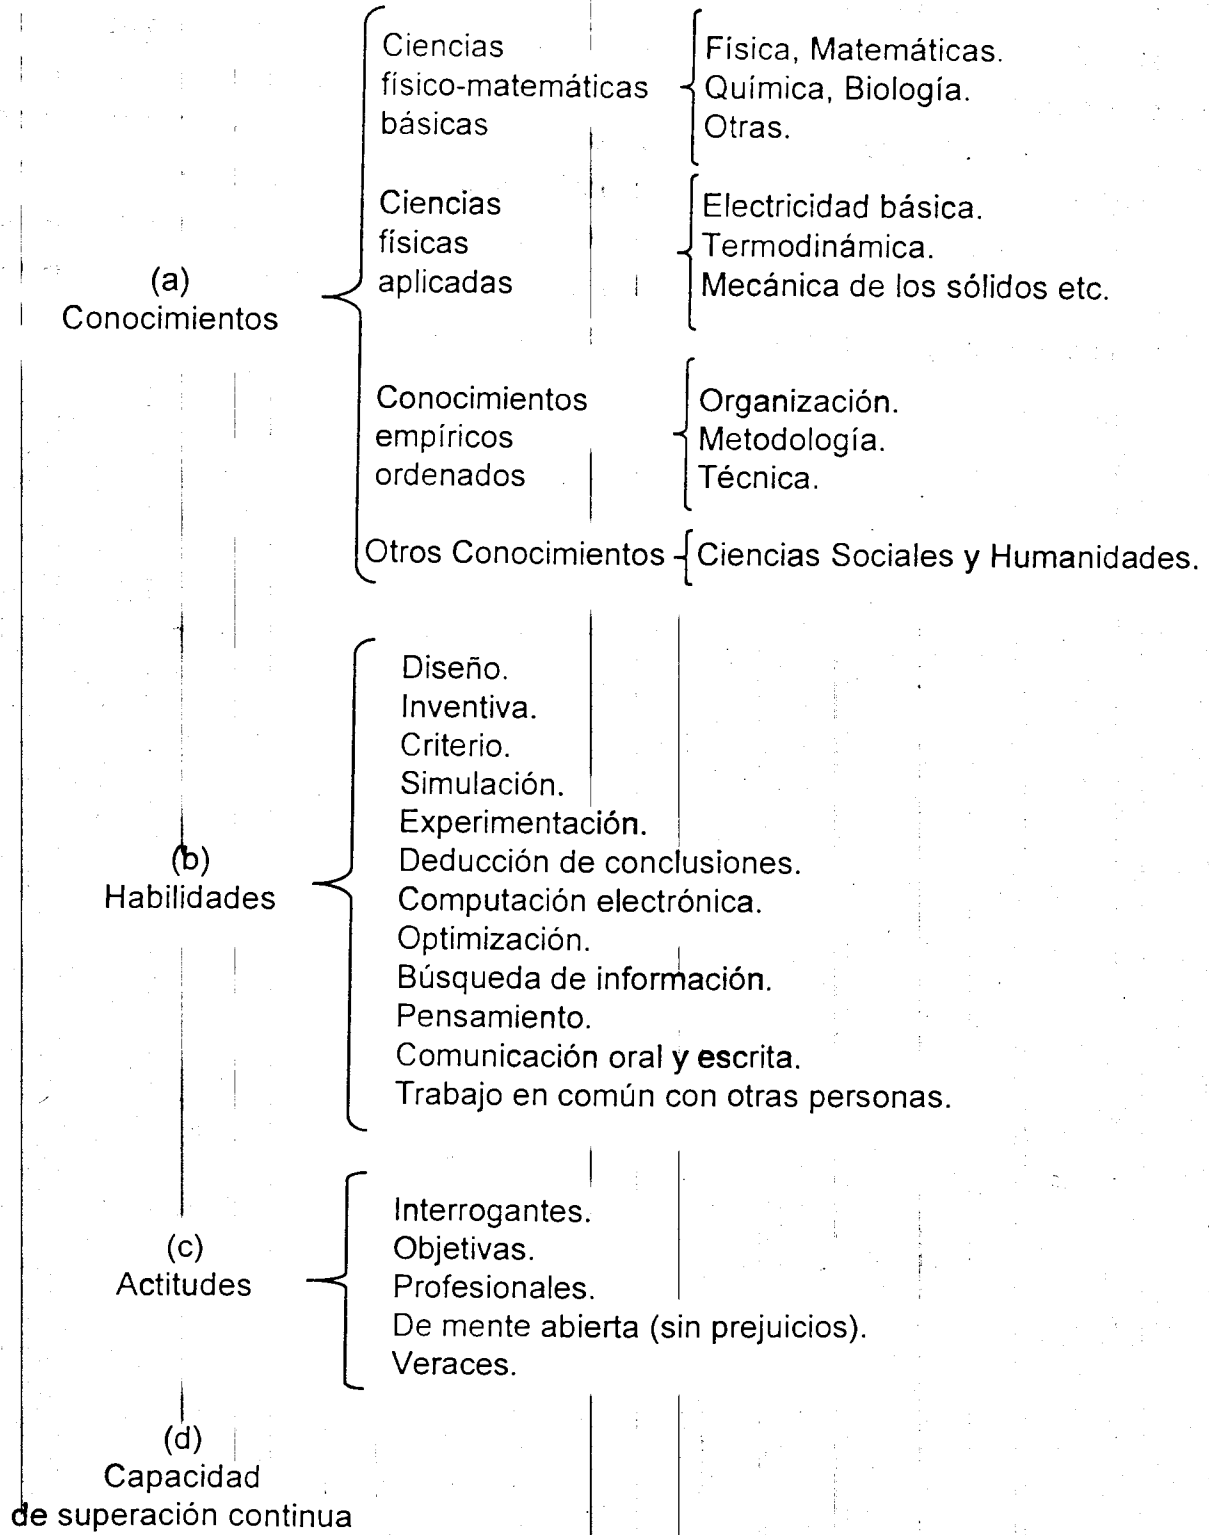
(a)
Conocimientos

Ciencias físico-matemáticas básicas
Física, Matemáticas.
Química, Biología.
Otras.

Ciencias físicas aplicadas
Electricidad básica.
Termodinámica.
Mecánica de los sólidos etc.

Conocimientos empíricos ordenados
Organización.
Metodología.
Técnica.

Otros Conocimientos
Ciencias Sociales y Humanidades.

(b)
Habilidades

Diseño.
Inventiva.
Criterio.
Simulación.
Experimentación.
Deducción de conclusiones.
Computación electrónica.
Optimización.
Búsqueda de información.
Pensamiento.
Comunicación oral y escrita.
Trabajo en común con otras personas.

(c)
Actitudes

Interrogantes.
Objetivas.
Profesionales.
De mente abierta (sin prejuicios).
Veraces.

(d)
Capacidad de superación continua